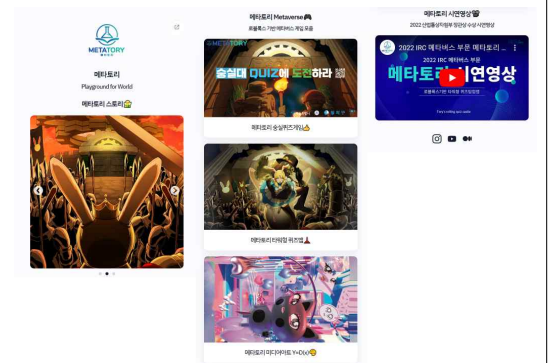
METATORY

메타토리

Playground for World

메타토리 스토리

메타토리 Metaverse

로블록스 기반 메타버스 게임 모음

METATORY

숭실대 QUIZ에 도전하라

메타토리 숭실퀴즈게임

메타토리 타워링 퀴즈맵

메타토리 미디어아트 Y=D(x)

메타토리 시연영상

2022 산업통상자원부 장관상 수상 시연영상

2022 IRC 메타버스 부문 메타토리 ...

2022 IRC 메타버스 부문

메타토리 시연영상